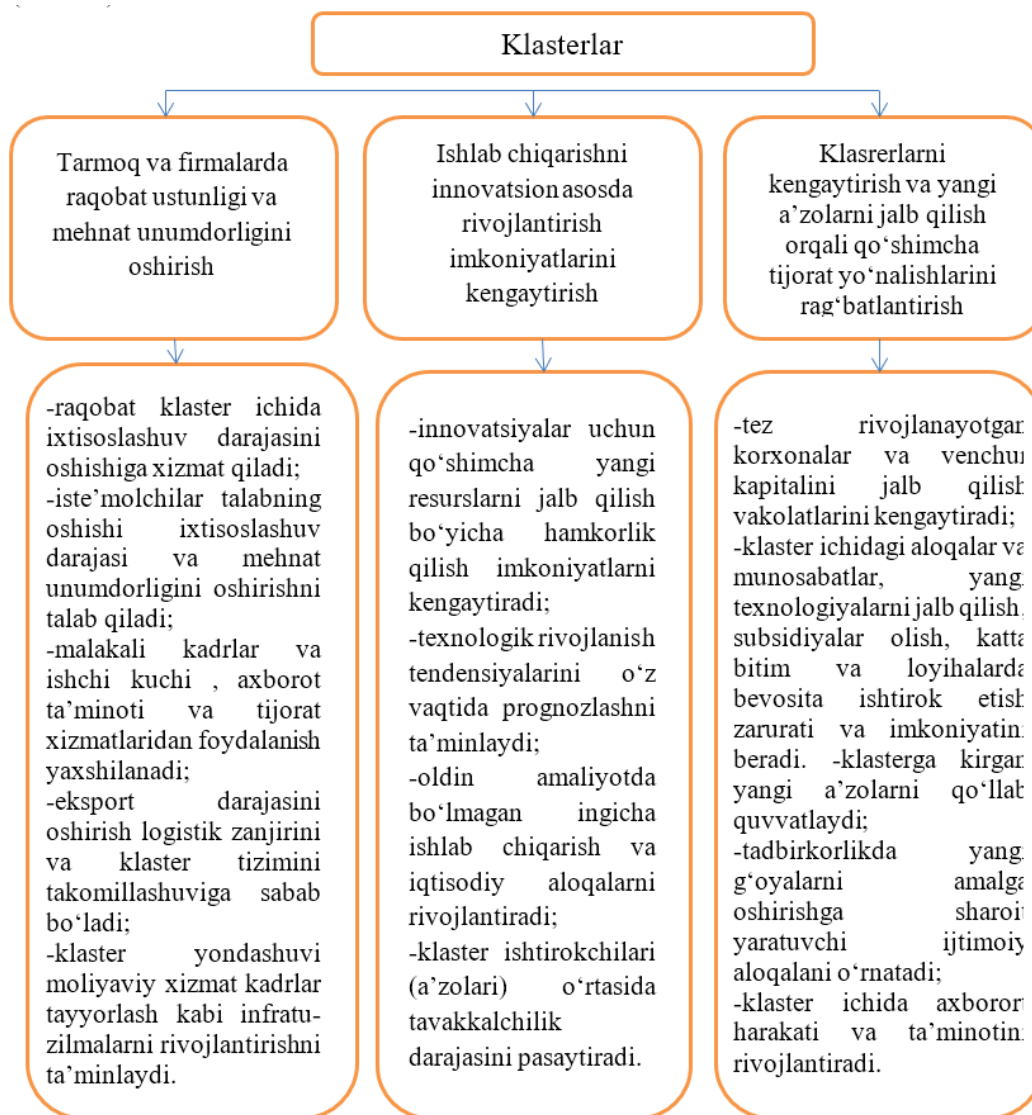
Klasterlar

Tarmoq va firmalarda raqobat ustunligi va mehnat unumdorligini oshirish

Ishlab chiqarishni innovatsion asosda rivojlantirish imkoniyatlarini kengaytirish

Klasrerlarni kengaytirish va yangi a'zolarni jalb qilish orqali qo'shimcha tijorat yo'nalishlarini rag'batlantirish

-raqobat klaster ichida ixtisoslashuv darajasini oshishiga xizmat qiladi;
-iste'molchilar talabning oshishi ixtisoslashuv darajasi va mehnat unumdorligini oshirishni talab qiladi;
-malakali kadrlar va ishchi kuchi , axborot ta'minoti va tijorat xizmatlaridan foydalanish yaxshilanadi;
-eksport darajasini oshirish logistik zanjirini va klaster tizimini takomillashuviga sabab bo'ladi;
-klaster yondashuvi moliyaviy xizmat kadrlar tayyorlash kabi infratuzilmalarni rivojlantirishni ta'minlaydi.

-innovatsiyalar uchun qo'shimcha yangi resurslarni jalb qilish bo'yicha hamkorlik qilish imkoniyatlarni kengaytiradi;
-texnologik rivojlanish tendensiyalarini o'z vaqtida prognozlashni ta'minlaydi;
-oldin amaliyotda bo'lmagan ingicha ishlab chiqarish va iqtisodiy aloqalarni rivojlantiradi;
-klaster ishtirokchilari (a'zolari) o'rtasida tavakkalchilik darajasini pasaytiradi.

-tez rivojlanayotgan korxonalar va venchur kapitalini jalb qilish vakolatlarini kengaytiradi;
-klaster ichidagi aloqalar va munosabatlar, yangi texnologiyalarni jalb qilish, subsidiyalar olish, katta bitim va loyihalarda bevosita ishtirok etish zarurati va imkoniyatini beradi. -klasterga kirgan yangi a'zolarni qo'llab quvvatlaydi;
-tadbirkorlikda yangi g'oyalarni amalga oshirishga sharoit yaratuvchi ijtimoiy aloqalani o'rnatadi;
-klaster ichida axborot harakati va ta'minotini rivojlantiradi.